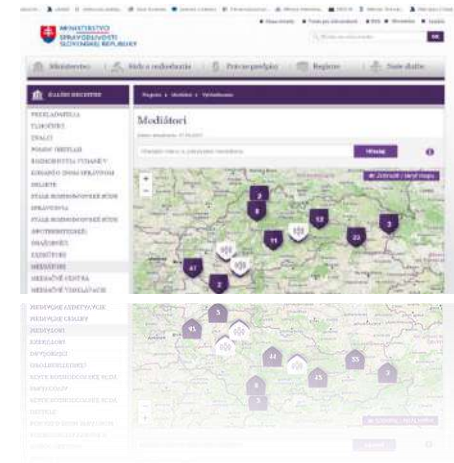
MINISTERSTVO SPRAVODLIVOSTI SLOVENSKEJ REPUBLIKY

Ministerstvo | Súdy a rozhodovanie | Právne predpisy | Registre | Naše služby

ĎALŠIE REGISTRE

PREKLADATELIA
TLMOČNÍCI
ZNALCI
POSUDKOVÍ LEKÁRI
ROZHODNUTIA O UZNANÍ
ZOZNAM DOMOVÝCH SPRÁVCOV
DRAŽBY
STÁLE ROZHODCOVSKÉ SÚDY
SPRÁVCOVIA
STÁLE ROZHODCOVSKÉ SÚDY
SPROSTREDKOVATELIA
DRAŽOBNÍCI
EXEKÚTORI
MEDIÁTORI
MEDIAČNÉ CENTRÁ
MEDIAČNÉ VZDELÁVANIE

Register » Mediátori » Vyhľadávanie

Mediátori

Hľadaj

Zobraziť / skryť mapu

5
8
12
11
23
3
47
2